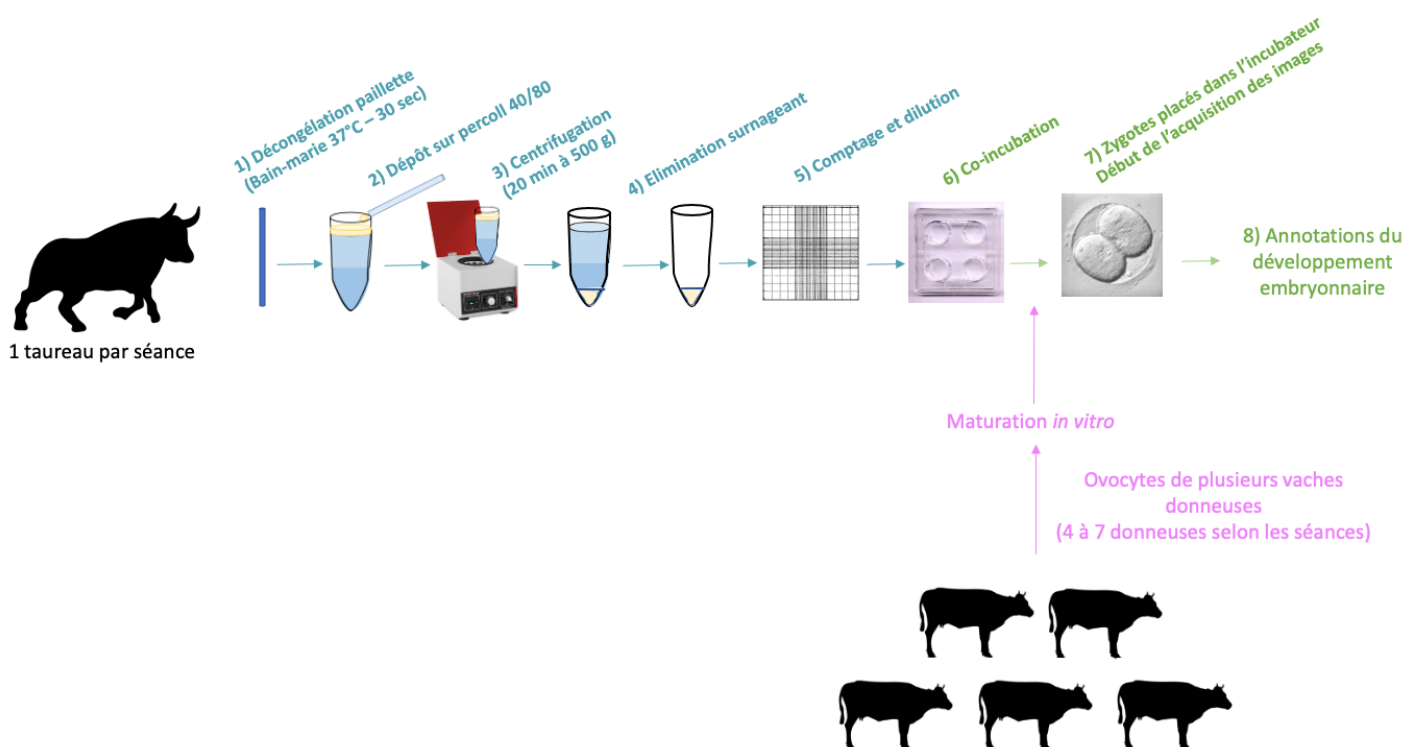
1 taureau par séance

1) Décongélation paillette (Bain-marie 37°C – 30 sec)

2) Dépôt sur percoll 40/80

3) Centrifugation (20 min à 500 g)

4) Elimination surnageant

5) Comptage et dilution

6) Co-incubation

7) Zygotes placés dans l'incubateur Début de l'acquisition des images

8) Annotations du développement embryonnaire

Maturation *in vitro*

Ovocytes de plusieurs vaches donneuses (4 à 7 donneuses selon les séances)